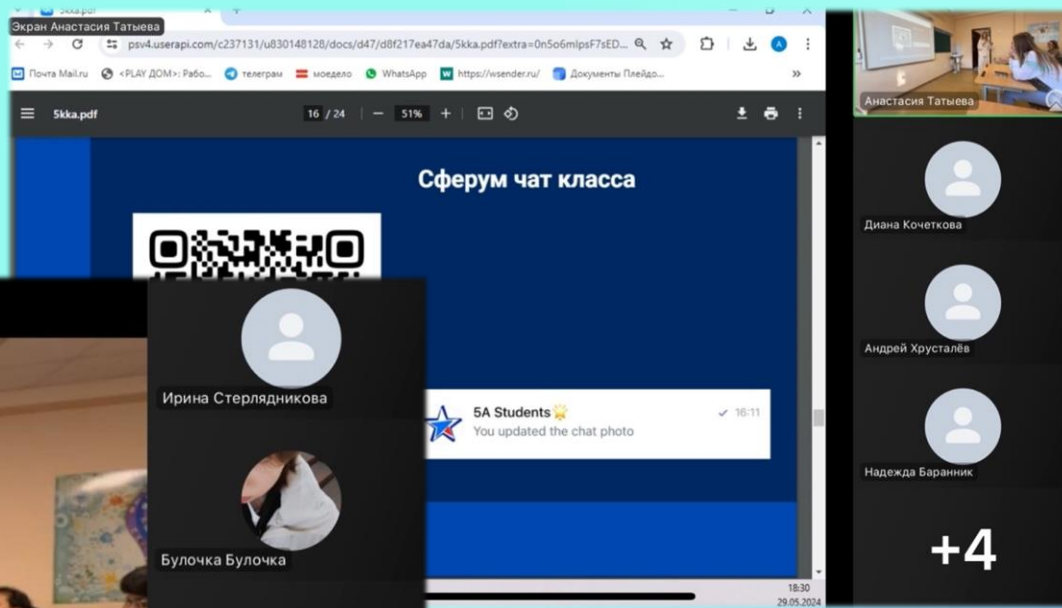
Экран Анастасия Татьева

5kka.pdf

psv4.userapi.com/c237131/u830148128/docs/d47/d8f217ea47da/5kka.pdf?extra=0n5o6mlpsF7sED...

Почта Mail.ru <PLAY ДОМ>: Рабо... телеграм моедело WhatsApp https://wsender.ru/ Документы Плейдо... »

5kka.pdf 16 / 24 — 51% +

Сферум чат класса

5A Students
You updated the chat photo
16:11

Анастасия Татьева

Диана Кочеткова

Андрей Хрусталёв

Надежда Баранник

+4

Ирина Стерлядникова

Булочка Булочка

18:30
29.05.2024